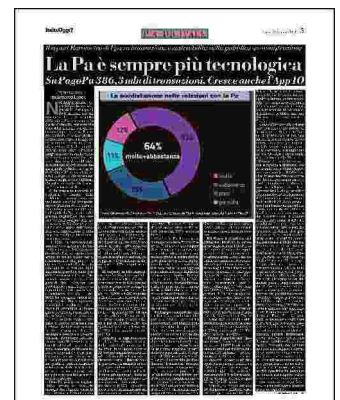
ItaliaOggi7

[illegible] 3

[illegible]

La Pa è sempre più tecnologica

Su PagoPa 386,3 mln di transazioni. Cresce anche l'App IO

La soddisfazione nelle relazioni con la Pa

64%
molto+abbastanza

12%

11%

molto
abbastanza
poco
per nulla

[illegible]